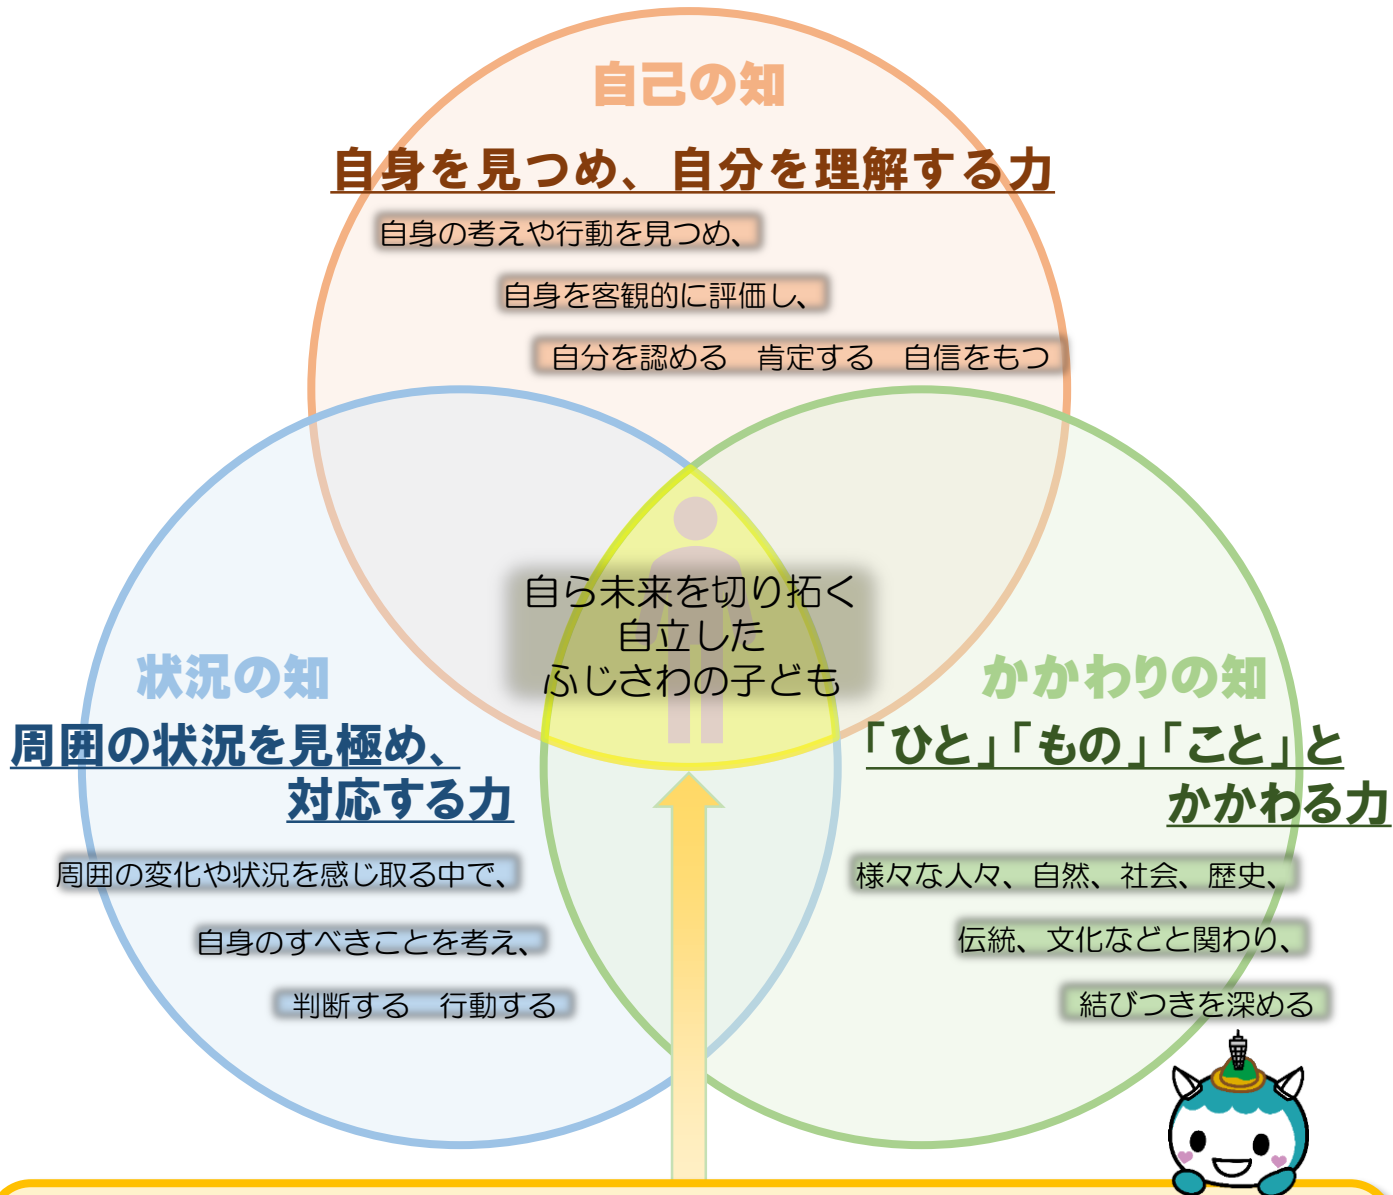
自己の知

自身を見つめ、自分を理解する力

自身の考えや行動を見つめ、

自身を客観的に評価し、

自分を認める　肯定する　自信をもつ

自ら未来を切り拓く
自立した
ふじさわの子ども

状況の知

周囲の状況を見極め、
対応する力

周囲の変化や状況を感じ取る中で、

自身のすべきことを考え、

判断する　行動する

かかわりの知

「ひと」「もの」「こと」と
かかわる力

様々な人々、自然、社会、歴史、

伝統、文化などと関わり、

結びつきを深める